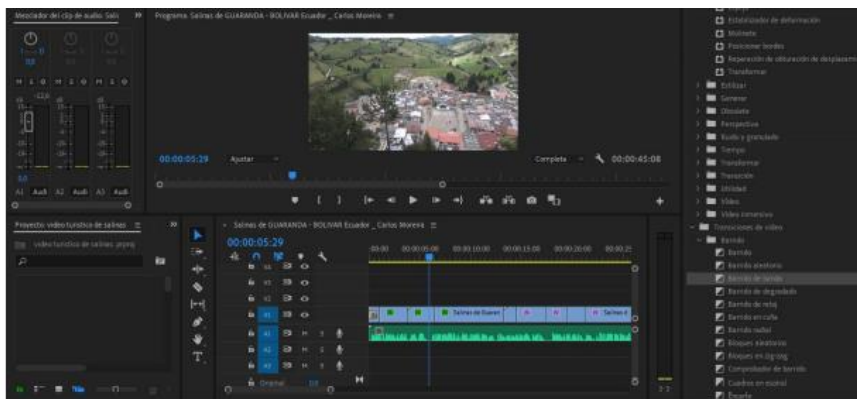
Mezclador del clip de audio: Sali
Programa: Salinas de GUARANDA - BOLIVAR Ecuador _ Carlos Moreira ≡
0.0
A1 Audi A2 Audi A3 Audi
00:00:05:29
Ajustar
Completa
00:00:45:08
Proyecto: video turistico de salinas ≡
video turistico de salinas .prproj
Salinas de GUARANDA - BOLIVAR Ecuador _ Carlos Moreira ≡
00:00:05:29
:00:00
00:00:05:00
00:00:10:00
00:00:15:00
00:00:20:00
00:00:25
V4
V3
V2
V1
A1
A2
A3
Original
0.0
Salinas de Guaran
Salinas d
Estabilizador de deformación
Malvado
Posicionar bordes
Reparación de obturación de desplazam
Transformar
Estilizar
Generar
Obsoleto
Perspectiva
Ruido y granulado
Tiempo
Transformar
Transición
Utilidad
Vídeo
Vídeo inmersivo
Transiciones de vídeo
Barrido
Barrido
Barrido aleatorio
Barrido de bandas
Barrido de degradado
Barrido de reloj
Barrido en cuña
Barrido radial
Bloques aleatorios
Bloques en zig-zag
Comprobador de barrido
Cuadros en espiral
Desarle